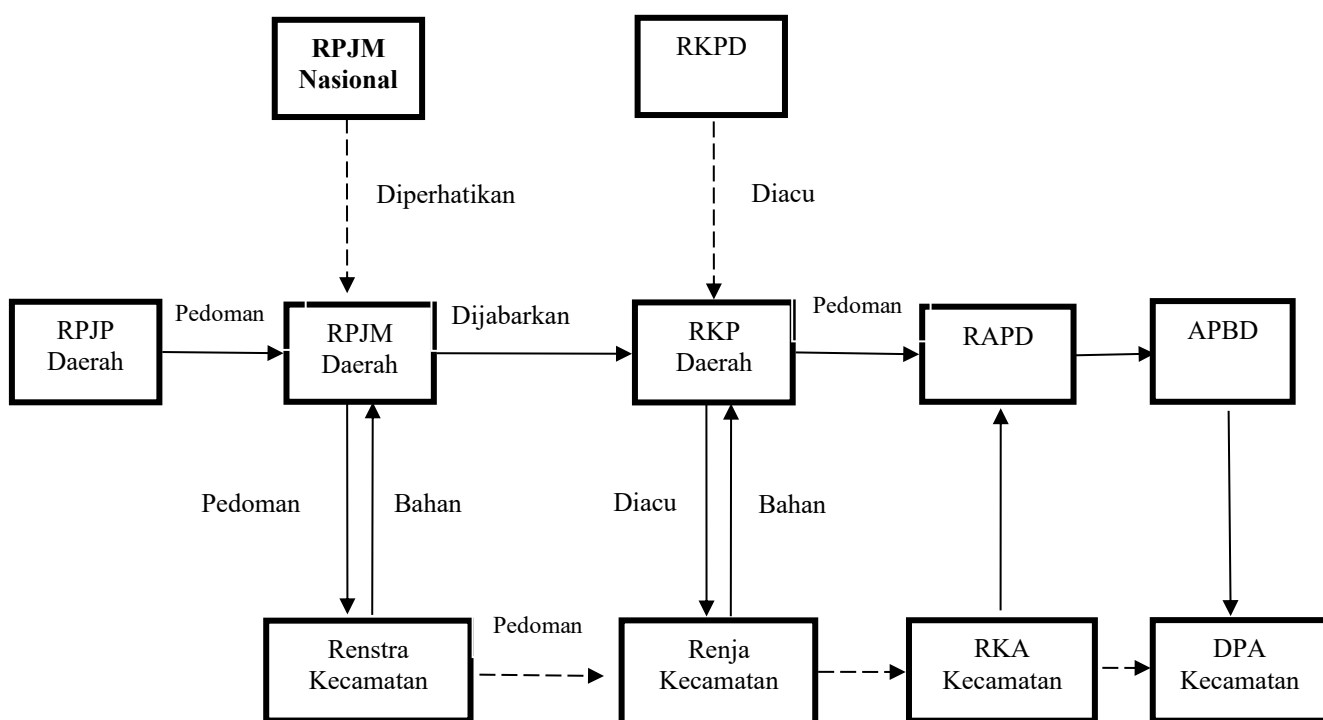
RPJM Nasional

RKPD

Diperhatikan

Diacu

RPJP Daerah

Pedoman

RPJM Daerah

Dijabarkan

RKP Daerah

Pedoman

RAPD

APBD

Pedoman

Bahan

Diacu

Bahan

Renstra Kecamatan

Pedoman

Renja Kecamatan

RKA Kecamatan

DPA Kecamatan